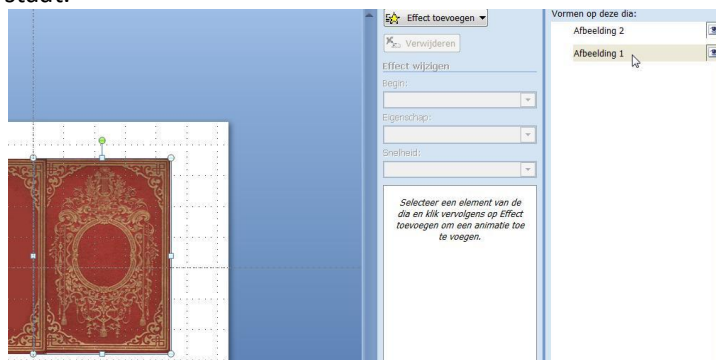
staat.

Effect toevoegen ▼

Verwijderen

Effect wijzigen

Begin:

Eigenschap:

Snelheid:

Selecteer een element van de dia en klik vervolgens op Effect toevoegen om een animatie toe te voegen.

Vormen op deze dia:

Afbeelding 2

Afbeelding 1